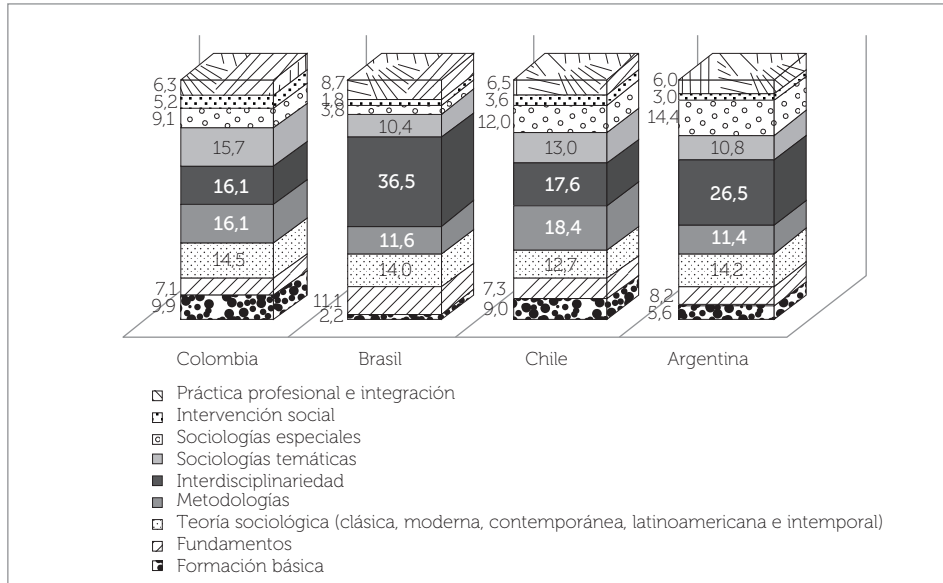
6,3
5,2
9,1
15,7
16,1
16,1
14,5
7,1
9,9

8,7
1,8
3,8
10,4
36,5
11,6
14,0
11,1
2,2

6,5
3,6
12,0
13,0
17,6
18,4
12,7
7,3
9,0

6,0
3,0
14,4
10,8
26,5
11,4
14,2
8,2
5,6

Colombia
Brasil
Chile
Argentina

Práctica profesional e integración
Intervención social
Sociologías especiales
Sociologías temáticas
Interdisciplinariedad
Metodologías
Teoría sociológica (clásica, moderna, contemporánea, latinoamericana e intemporal)
Fundamentos
Formación básica